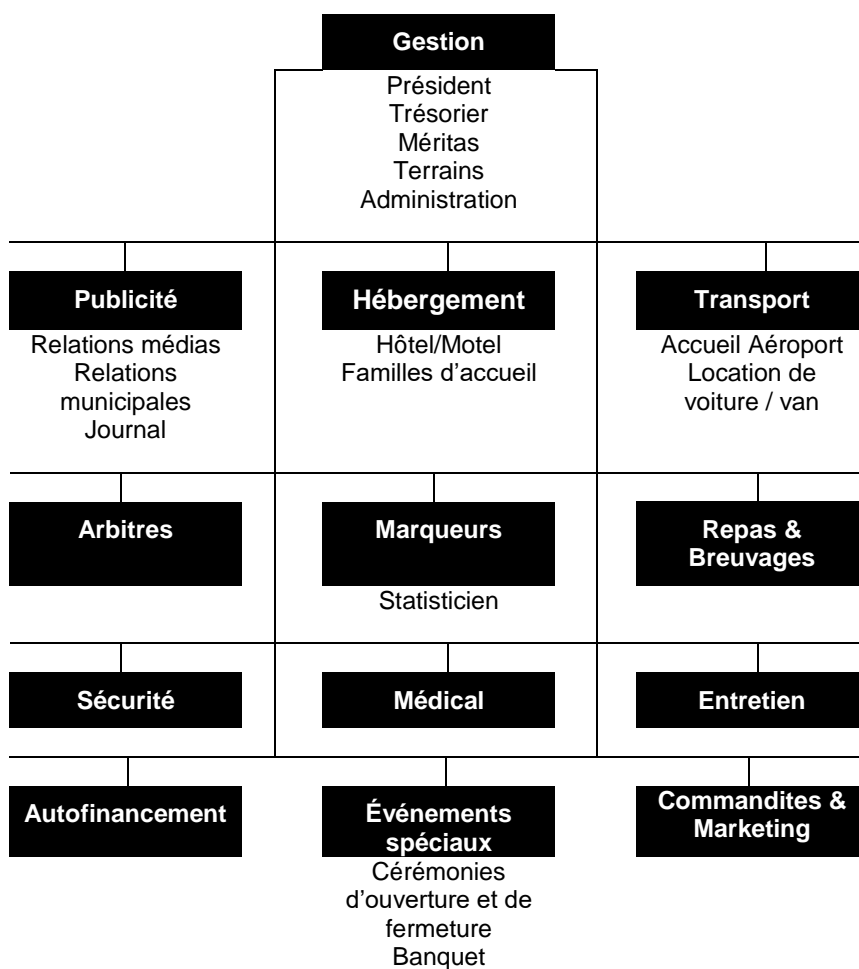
Gestion
Président
Trésorier
Méritas
Terrains
Administration

Publicité
Relations médias
Relations municipales
Journal

Hébergement
Hôtel/Motel
Familles d'accueil

Transport
Accueil Aéroport
Location de voiture / van

Arbitres

Marqueurs
Statisticien

Repas & Breuvages

Sécurité

Médical

Entretien

Autofinancement

Événements spéciaux
Cérémonies d'ouverture et de fermeture
Banquet

Commandites & Marketing